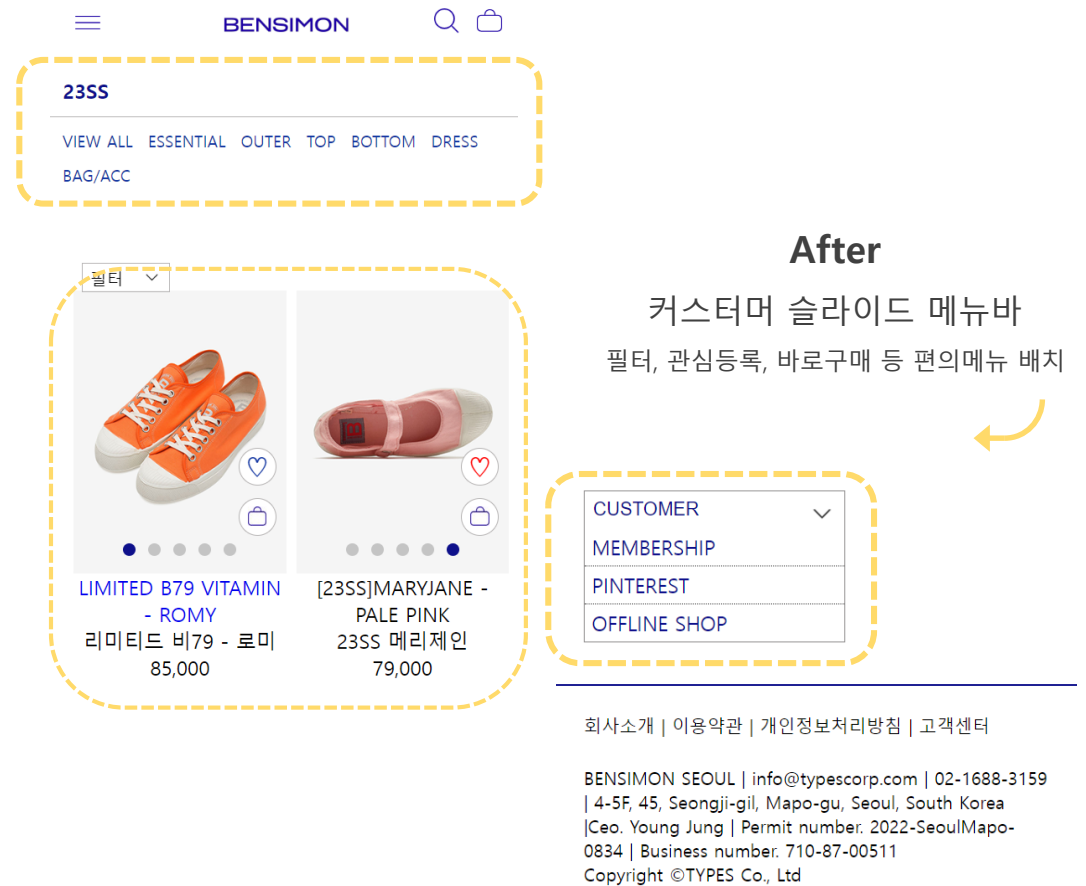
BENSIMON

23SS

VIEW ALL ESSENTIAL OUTER TOP BOTTOM DRESS BAG/ACC

필터

LIMITED B79 VITAMIN - ROMY
리미티드 비79 - 로미
85,000

[23SS]MARYJANE - PALE PINK
23SS 메리제인
79,000

After
커스터머 슬라이드 메뉴바
필터, 관심등록, 바로구매 등 편의메뉴 배치

CUSTOMER
MEMBERSHIP
PINTEREST
OFFLINE SHOP

회사소개 | 이용약관 | 개인정보처리방침 | 고객센터

BENSIMON SEOUL | info@typescorp.com | 02-1688-3159 | 4-5F, 45, Seongji-gil, Mapo-gu, Seoul, South Korea |Ceo. Young Jung | Permit number. 2022-SeoulMapo-0834 | Business number. 710-87-00511
Copyright ©TYPES Co., Ltd